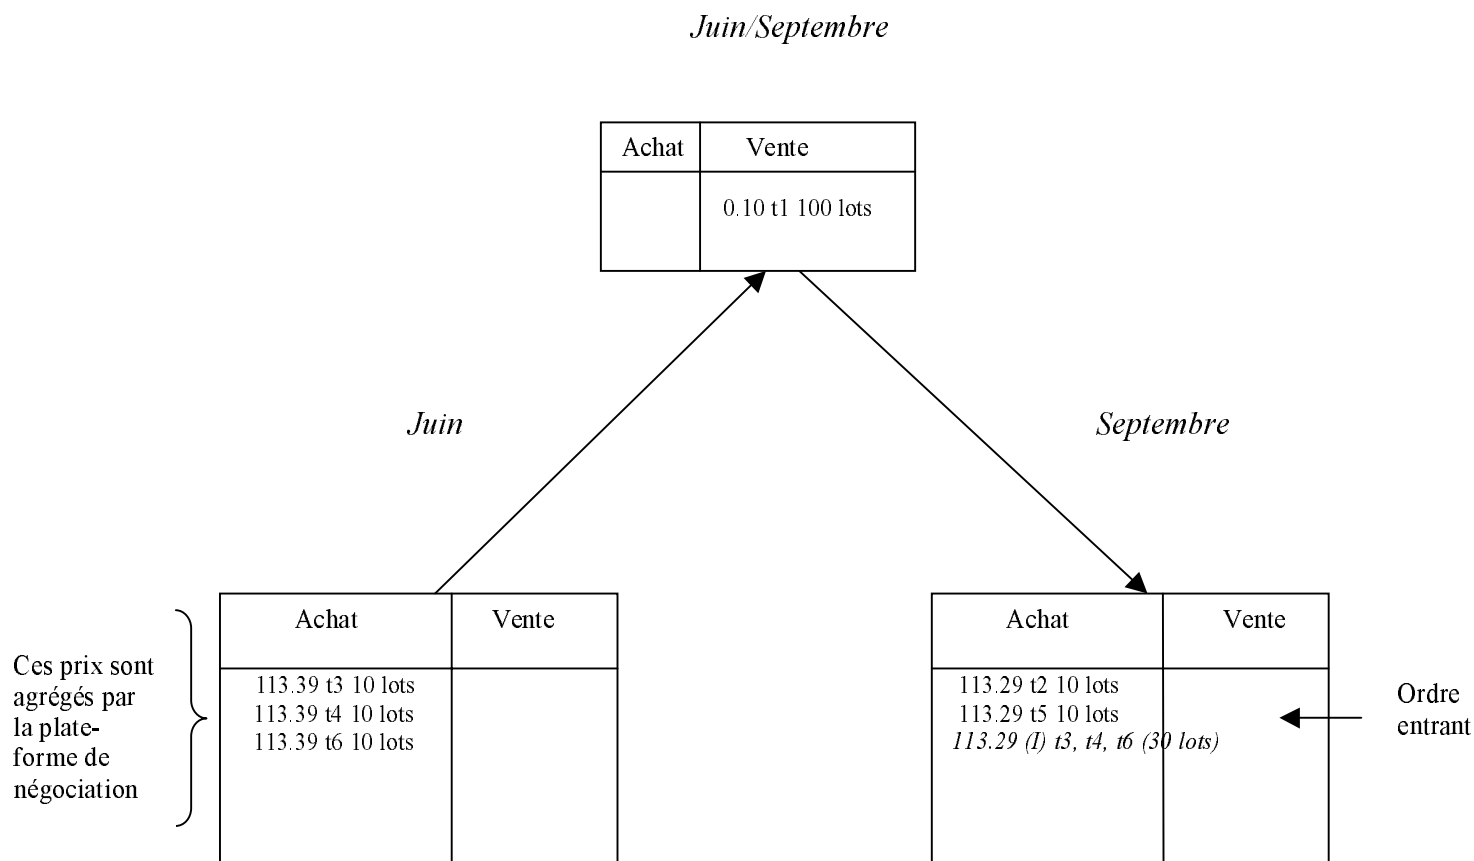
Juin/Septembre

| Achat | Vente |
|---|---|
| | 0.10 t1 100 lots |

Juin

Septembre

Ces prix sont agrégés par la plateforme de négociation

| Achat | Vente |
|---|---|
| 113.39 t3 10 lots<br>113.39 t4 10 lots<br>113.39 t6 10 lots | |

| Achat | Vente |
|---|---|
| 113.29 t2 10 lots<br>113.29 t5 10 lots<br>113.29 (I) t3, t4, t6 (30 lots) | |

Ordre entrant